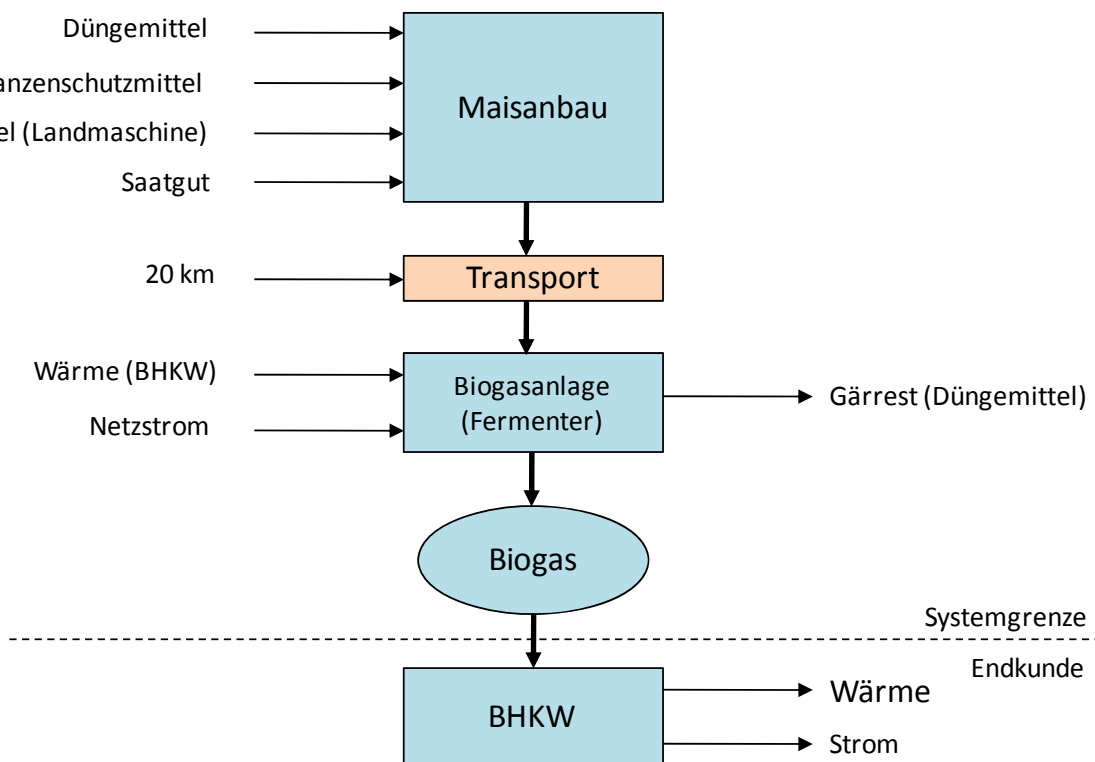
Düngemittel
anzenschutzmittel
el (Landmaschine)
Saatgut

Maisanbau

20 km

Transport

Wärme (BHKW)
Netzstrom

Biogasanlage (Fermenter)

Gärrest (Düngemittel)

Biogas

Systemgrenze

Endkunde

BHKW

Wärme
Strom